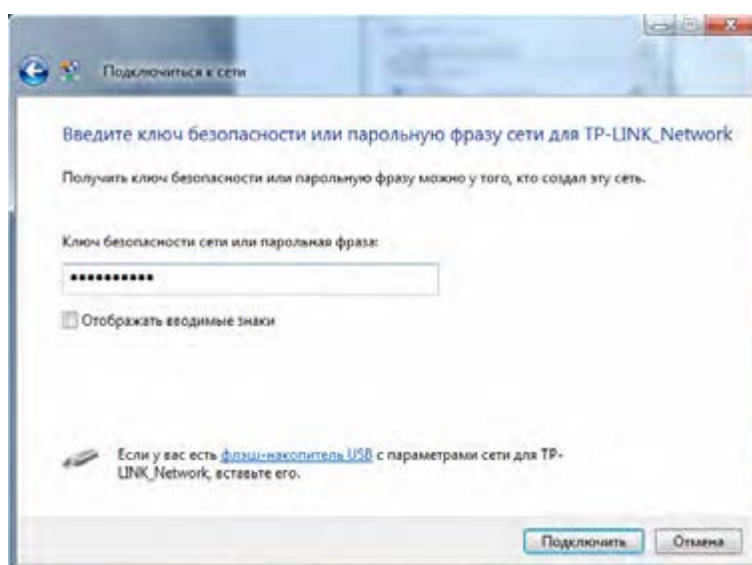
Подключиться к сети

Введите ключ безопасности или парольную фразу сети для TP-LINK_Network

Получить ключ безопасности или парольную фразу можно у того, кто создал эту сеть.

Ключ безопасности сети или парольная фраза:

••••••••••

Отображать вводимые знаки

Если у вас есть флэш-накопитель USB с параметрами сети для TP-LINK_Network, вставьте его.

Подключить

Отмена